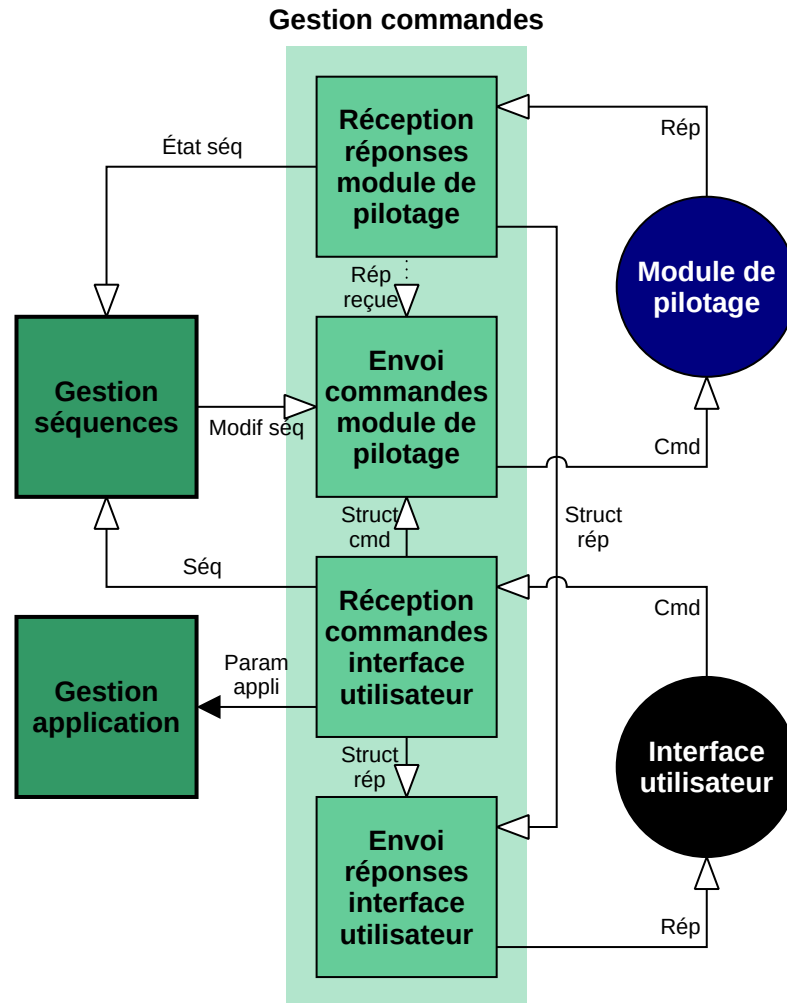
Gestion commandes

Réception réponses module de pilotage

État séq

Rép

Module de pilotage

Rép reçue

Gestion séquences

Modif séq

Envoi commandes module de pilotage

Cmd

Struct cmd

Struct rép

Séq

Réception commandes interface utilisateur

Cmd

Gestion application

Param appli

Struct rép

Interface utilisateur

Envoi réponses interface utilisateur

Rép